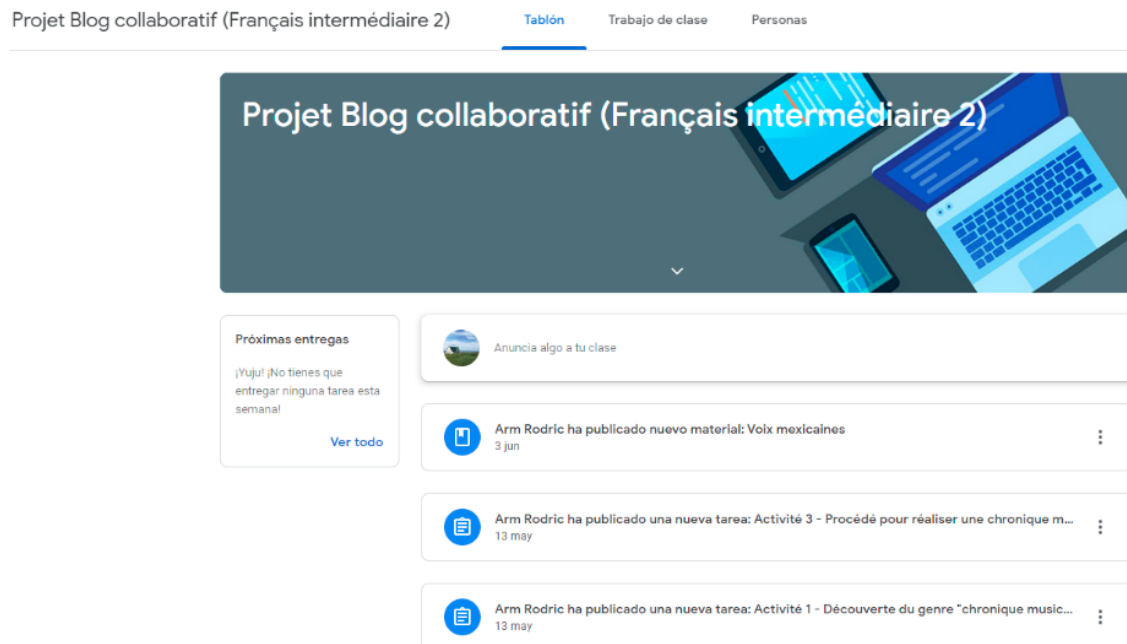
Projet Blog collaboratif (Français intermédiaire 2)

Tablón

Trabajo de clase

Personas

Projet Blog collaboratif (Français intermédiaire 2)

Próximas entregas

¡Yuju! ¡No tienes que entregar ninguna tarea esta semana!

Ver todo

Anuncia algo a tu clase

Arm Rodric ha publicado nuevo material: Voix mexicaines
3 jun

Arm Rodric ha publicado una nueva tarea: Activité 3 - Procédé pour réaliser une chronique m...
13 may

Arm Rodric ha publicado una nueva tarea: Activité 1 - Découverte du genre "chronique music...
13 may